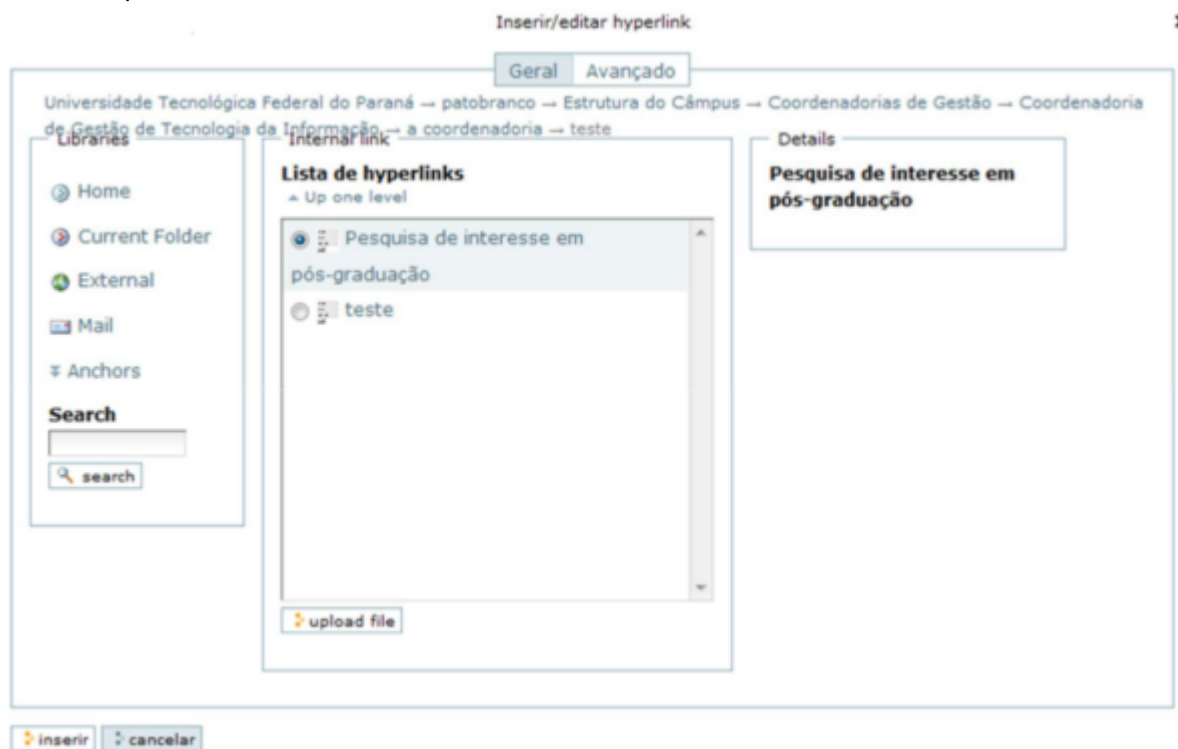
Inserir/editar hyperlink

Geral | Avançado

Universidade Tecnológica Federal do Paraná → patobranco → Estrutura do Câmpus → Coordenadorias de Gestão → Coordenadoria de Gestão de Tecnologia da Informação → a coordenadoria → teste

Libraries

Home

Current Folder

External

Mail

Anchors

Search

search

Internal link

Lista de hyperlinks

Up one level

Pesquisa de interesse em pós-graduação

teste

upload file

Details

Pesquisa de interesse em pós-graduação

inserir | cancelar